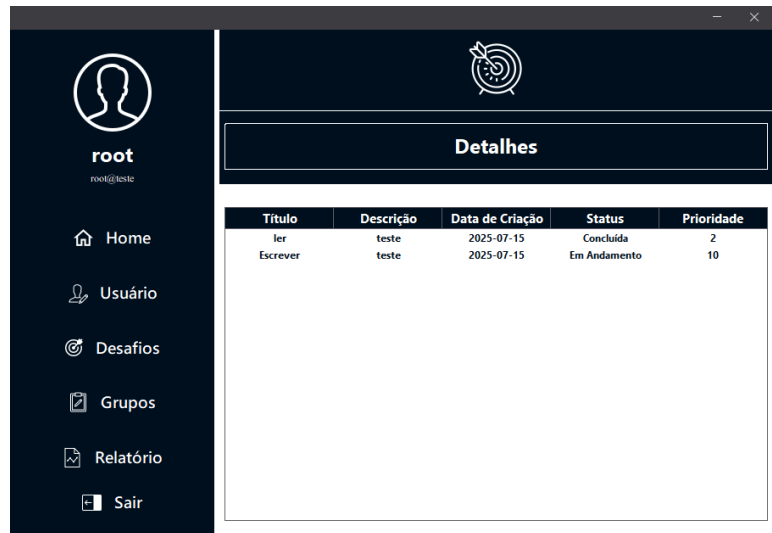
root
root@teste

Home
Usuário
Desafios
Grupos
Relatório
Sair

Detalhes

| Título | Descrição | Data de Criação | Status | Prioridade |
|---|---|---|---|---|
| ler | teste | 2025-07-15 | Concluída | 2 |
| Escrever | teste | 2025-07-15 | Em Andamento | 10 |